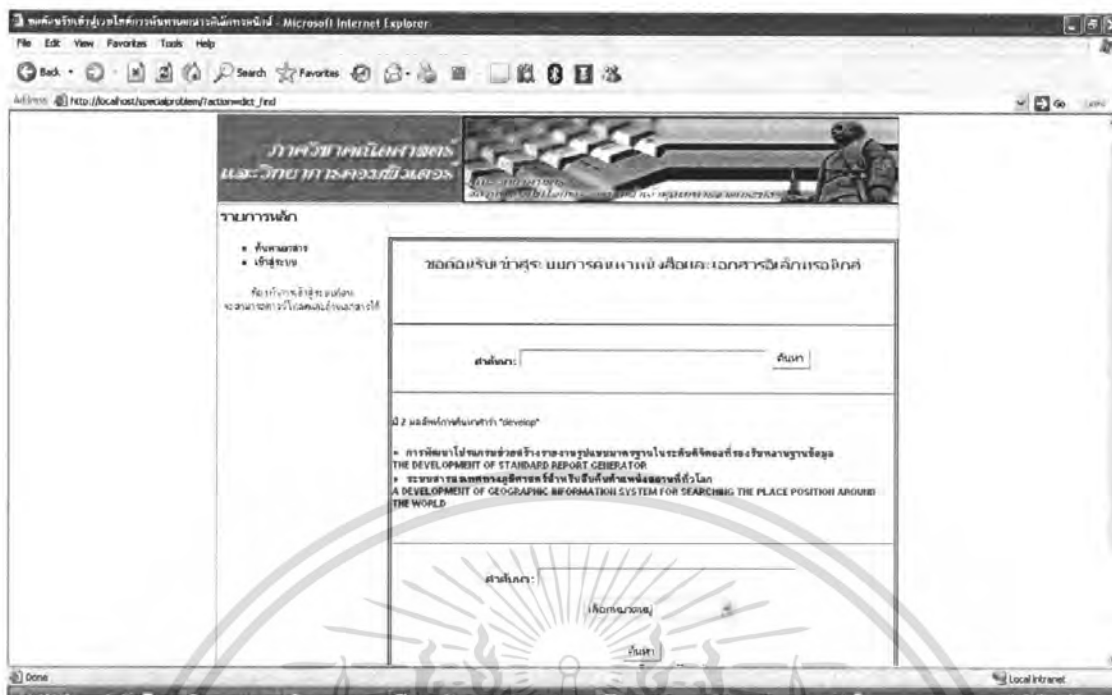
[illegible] - Microsoft Internet Explorer

File Edit View Favorites Tools Help

Back Search Favorites

Address http://localhost/specialproblem/?action=dict_find

Go

ภาควิชาคณิตศาสตร์ และวิทยาการคอมพิวเตอร์

รายการหลัก

• ค้นหาเอกสาร
• เข้าสู่ระบบ

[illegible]

ขอต้อนรับเข้าสู่ระบบการค้นหาหนังสือและเอกสารอิเล็กทรอนิกส์

คำค้นหา: ค้นหา

มี 2 ผลลัพธ์การค้นหาคำว่า "develop"

• การพัฒนาโปรแกรมช่วยสร้างรายงานรูปแบบมาตรฐานในระดับดิจิทอลที่รองรับหลายฐานข้อมูล
THE DEVELOPMENT OF STANDARD REPORT GENERATOR
• ระบบสารสนเทศทางภูมิศาสตร์สำหรับสืบค้นตำแหน่งสถานที่ทั่วโลก
A DEVELOPMENT OF GEOGRAPHIC INFORMATION SYSTEM FOR SEARCHING THE PLACE POSITION AROUND THE WORLD

คำค้นหา:

เลือกหมวดหมู่

ค้นหา

Done

Local intranet